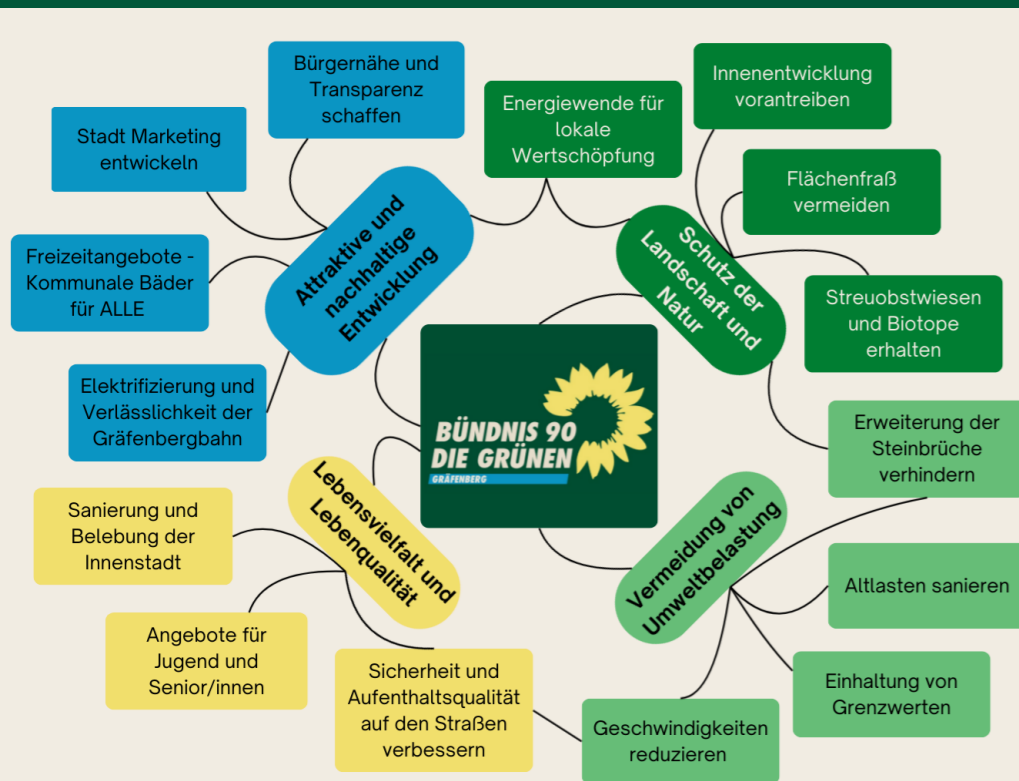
BÜNDNIS 90
DIE GRÜNEN
GRÄFENBERG

Attraktive und nachhaltige Entwicklung

Bürgernähe und Transparenz schaffen

Stadt Marketing entwickeln

Freizeitangebote - Kommunale Bäder für ALLE

Elektrifizierung und Verlässlichkeit der Gräfenbergbahn

Schutz der Landschaft und Natur

Energiewende für lokale Wertschöpfung

Innenentwicklung vorantreiben

Flächenfraß vermeiden

Streuobstwiesen und Biotope erhalten

Lebensvielfalt und Lebenqualität

Sanierung und Belebung der Innenstadt

Angebote für Jugend und Senior/innen

Sicherheit und Aufenthaltsqualität auf den Straßen verbessern

Vermeidung von Umweltbelastung

Erweiterung der Steinbrüche verhindern

Altlasten sanieren

Einhaltung von Grenzwerten

Geschwindigkeiten reduzieren